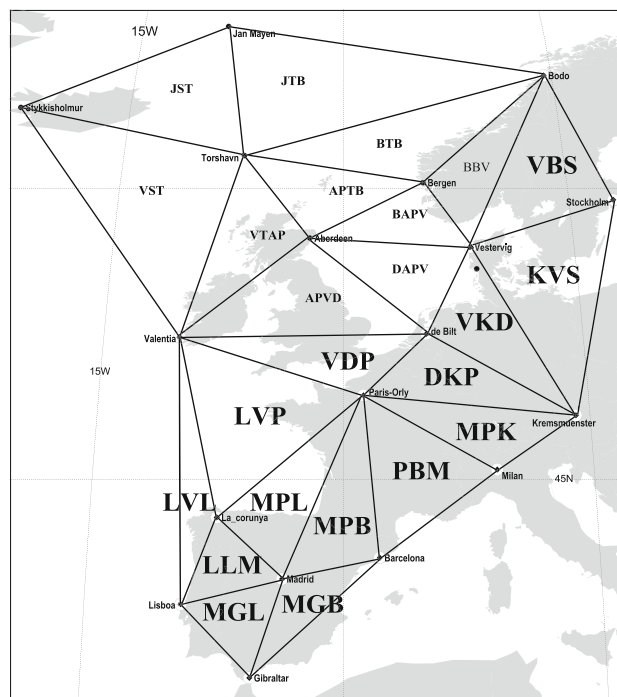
15W
Jan Mayen
JST
JTB
Bodo
Stykkisholmur
BTB
Torshavn
VBS
BBV
VST
APTB
Bergen
Stockholm
BAPV
VTAP
Aberdeen
Vestervig
DAPV
KVS
APVD
VKD
de Bilt
Valentia
VDP
15W
DKP
Paris-Orly
LVP
Kremsmuenster
MPK
PBM
Milan
45N
LVL
MPL
La_corunya
MPB
LLM
Barcelona
Madrid
Lisboa
MGL
MGB
Gibraltar